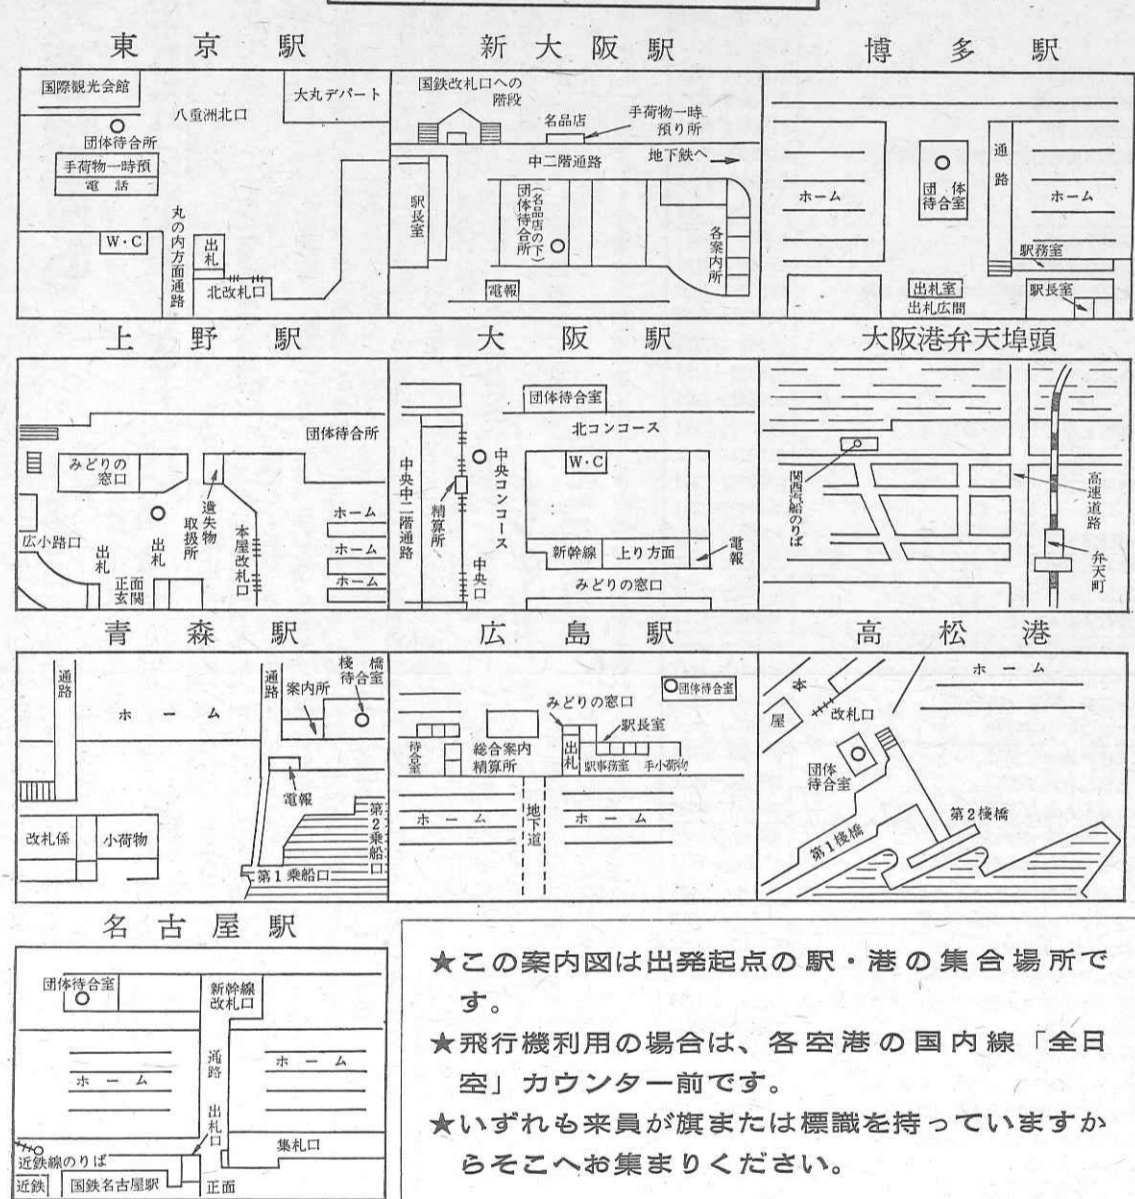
東京駅

国際観光会館
大丸デパート
八重洲北口
団体待合所
手荷物一時預
電話
丸の内方面通路
W・C
出札
北改札口

新大阪駅

国鉄改札口への階段
名品店
手荷物一時預り所
中二階通路
地下鉄へ
駅長室
団体待合所(名品店の下)
各案内所
電報

博多駅

ホーム
団体待合室
通路
ホーム
駅務室
出札室
出札広間
駅長室

上野駅

団体待合所
みどりの窓口
遺失物取扱所
本屋改札口
ホーム
ホーム
ホーム
広小路口
出札
出札
正面玄関

大阪駅

団体待合室
北コンコース
W・C
中央中二階通路
精算所
中央コンコース
中央口
新幹線
上り方面
電報
みどりの窓口

大阪港弁天埠頭

関西汽船のりば
高速道路
弁天町

青森駅

通路
ホーム
通路
案内所
桟橋待合室
電報
第2乗船口
第1乗船口
改札係
小荷物

広島駅

団体待合室
みどりの窓口
駅長室
待合室
総合案内精算所
出札
駅事務室
手小荷物
ホーム
地下道
ホーム

高松港

ホーム
本屋
改札口
団体待合室
第2桟橋
第1桟橋

名古屋駅

団体待合室
新幹線改札口
通路
ホーム
ホーム
出札口
集札口
近鉄線のりば
近鉄
国鉄名古屋駅
正面

★この案内図は出発起点の駅・港の集合場所です。
★飛行機利用の場合は、各空港の国内線「全日空」カウンター前です。
★いずれも来員が旗または標識を持っていますからそこへお集まりください。